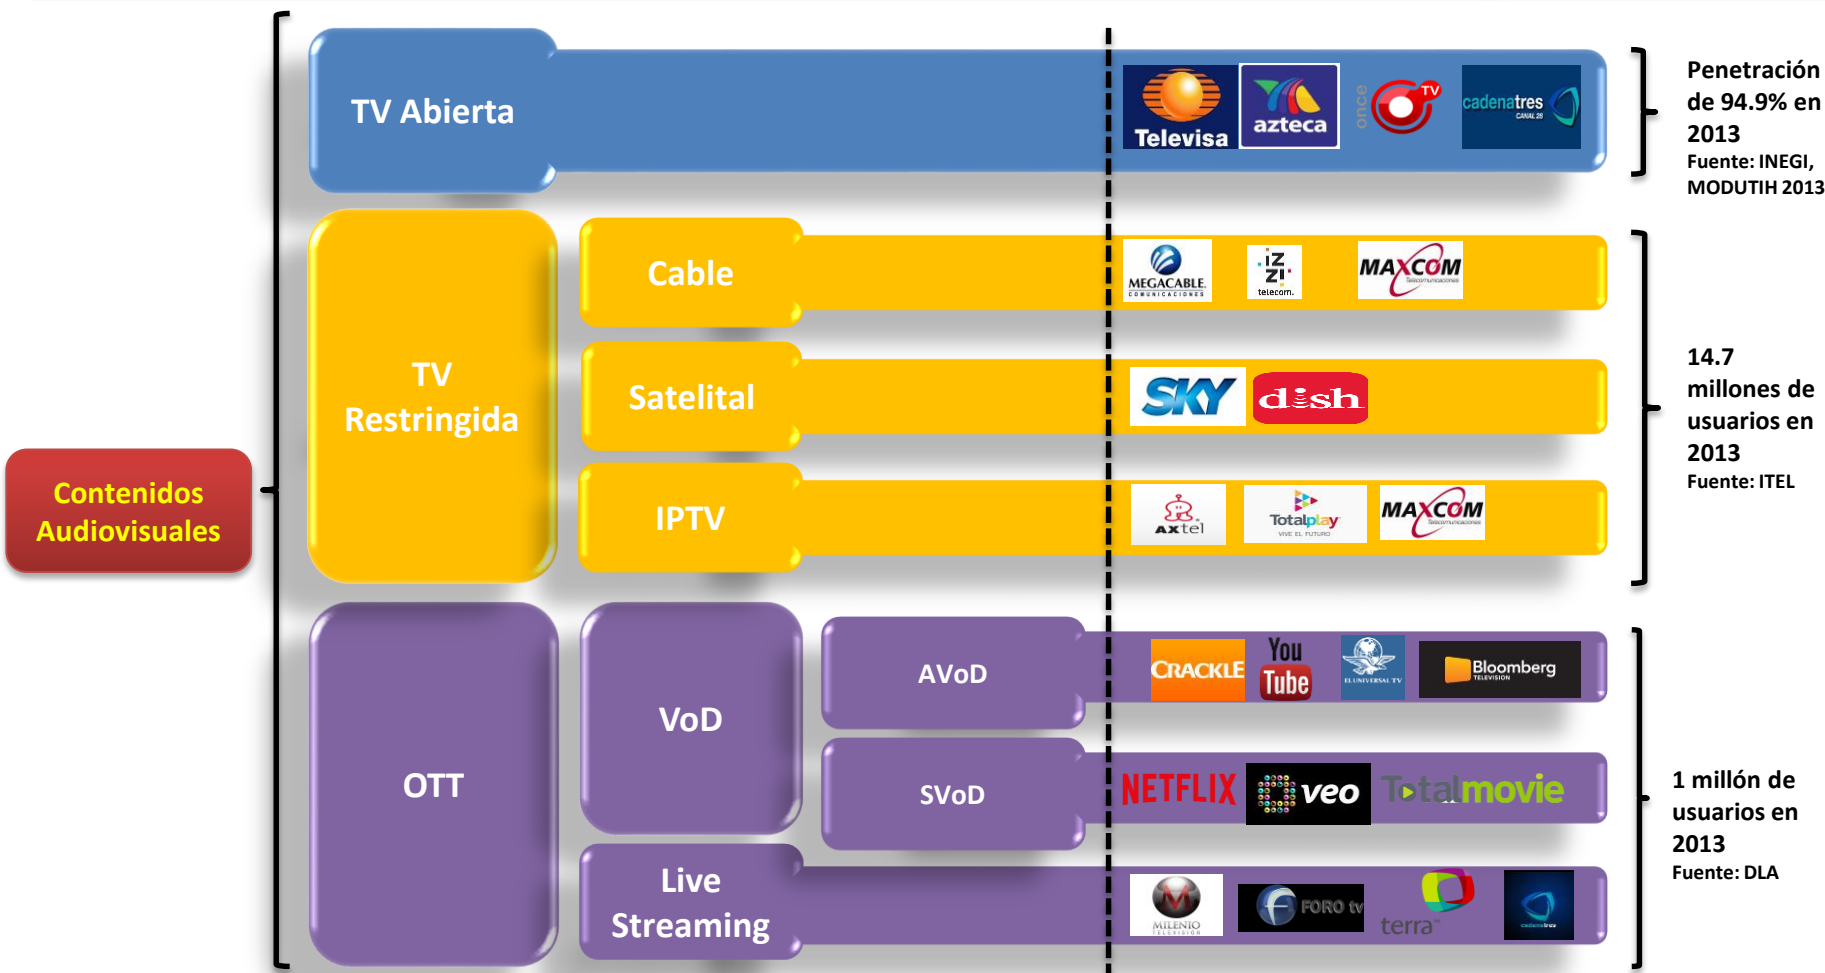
Contenidos Audiovisuales

TV Abierta

Televisa azteca once TV cadenatres CANAL 28

Penetración de 94.9% en 2013
Fuente: INEGI, MODUTIH 2013

TV Restringida

Cable

MEGACABLE COMUNICACIONES IZZI telecom. MAXCOM Telecomunicaciones

Satelital

SKY dish

IPTV

axtel Totalplay VIVE EL FUTURO MAXCOM Telecomunicaciones

14.7 millones de usuarios en 2013
Fuente: ITEL

OTT

VoD

AVoD

CRACKLE YouTube EL UNIVERSAL TV Bloomberg TELEVISION

SVoD

NETFLIX veo Totalmovie

Live Streaming

MILENIO TELEVISIÓN FORO tv terra cadenatres

1 millón de usuarios en 2013
Fuente: DLA